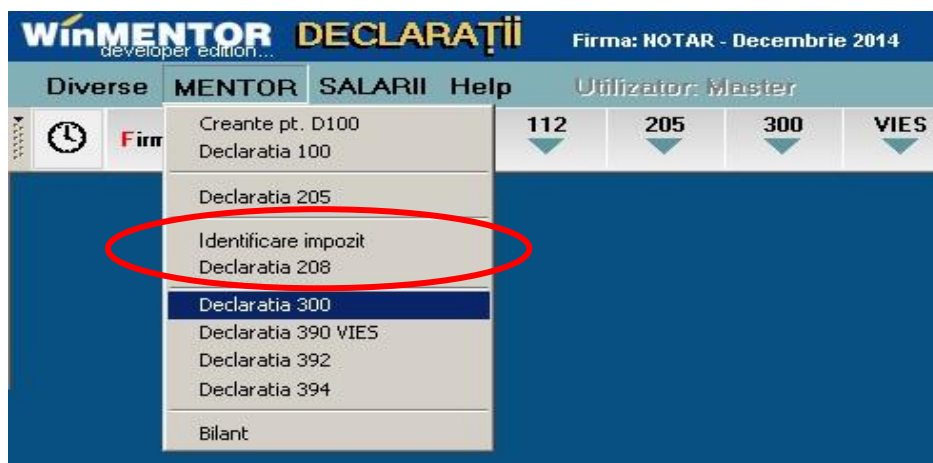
WinMENTOR developer edition... DECLARAȚII Firma: NOTAR - Decembrie 2014

Diverse MENTOR SALARII Help Utilizator: Master

Firm 112 205 300 VIES

Creante pt. D100
Declaratia 100

Declaratia 205

Identificare impozit
Declaratia 208

Declaratia 300
Declaratia 390 VIES
Declaratia 392
Declaratia 394

Bilant